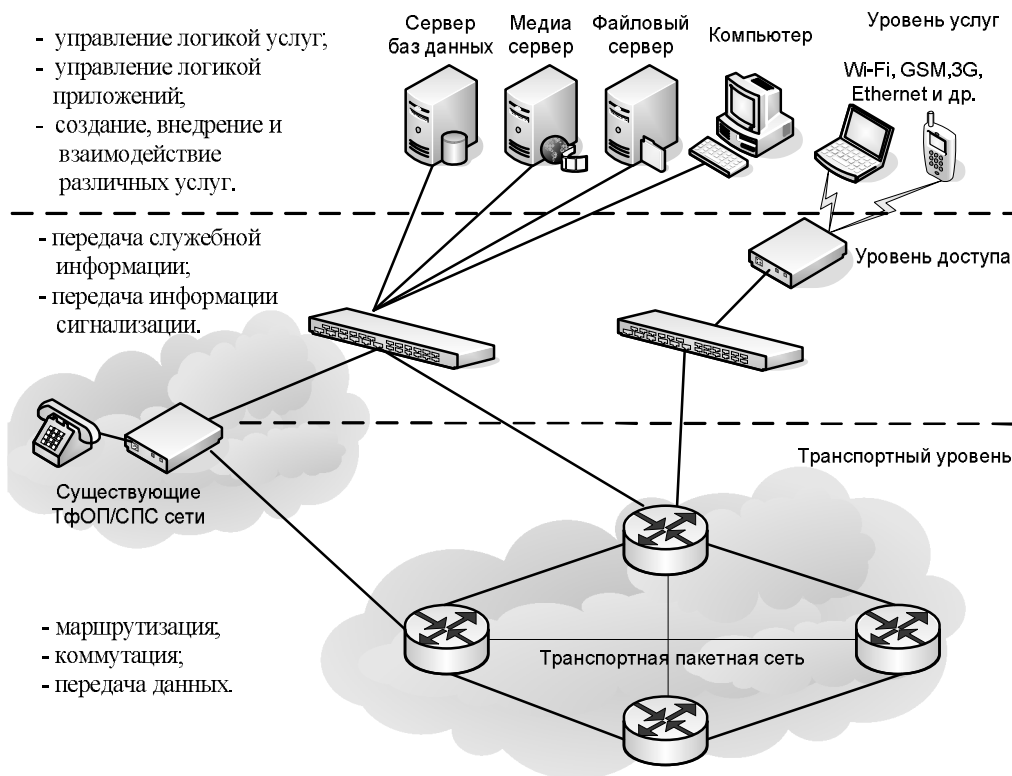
- управление логикой услуг;
- управление логикой приложений;
- создание, внедрение и взаимодействие различных услуг.

Сервер баз данных

Медиа сервер

Файловый сервер

Компьютер

Уровень услуг

Wi-Fi, GSM,3G, Ethernet и др.

- передача служебной информации;
- передача информации сигнализации.

Уровень доступа

Существующие ТфОП/СПС сети

Транспортный уровень

- маршрутизация;
- коммутация;
- передача данных.

Транспортная пакетная сеть